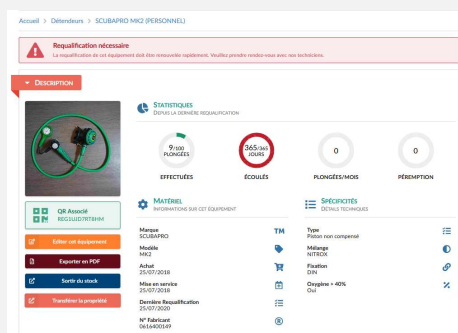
Accueil > Détendeurs > SCUBAPRO MK2 (PERSONNEL)

Requalification nécessaire
La requalification de cet équipement doit être renouvelée rapidement. Veuillez prendre rendez-vous avec vos techniciens.

DESCRIPTION

QR Associé
REG1U078TEHM

Editer cet équipement
Exporter en PDF
Sortir du stock
Transférer la propriété

STATISTIQUES
DEPUIS LA DERNIÈRE REQUALIFICATION

9/100 PLONGÉES
EFFECTUÉES

365/365 JOURS
ÉCOULÉS

0
PLONGÉES/MOIS

0
PÉREMPTION

MATÉRIEL
INFORMATIONS SUR CET ÉQUIPEMENT

Marque
SCUBAPRO

Modèle
MK2

Achat
25/07/2018

Mise en service
25/07/2018

Dernière Requalification
25/07/2020

N° Fabricant
0616400149

SPÉCIFICITÉS
DÉTAILS TECHNIQUES

Type
Piston non compensé

Mélange
NITROX

Fixation
DIN

Oxygène + 40%
Oui